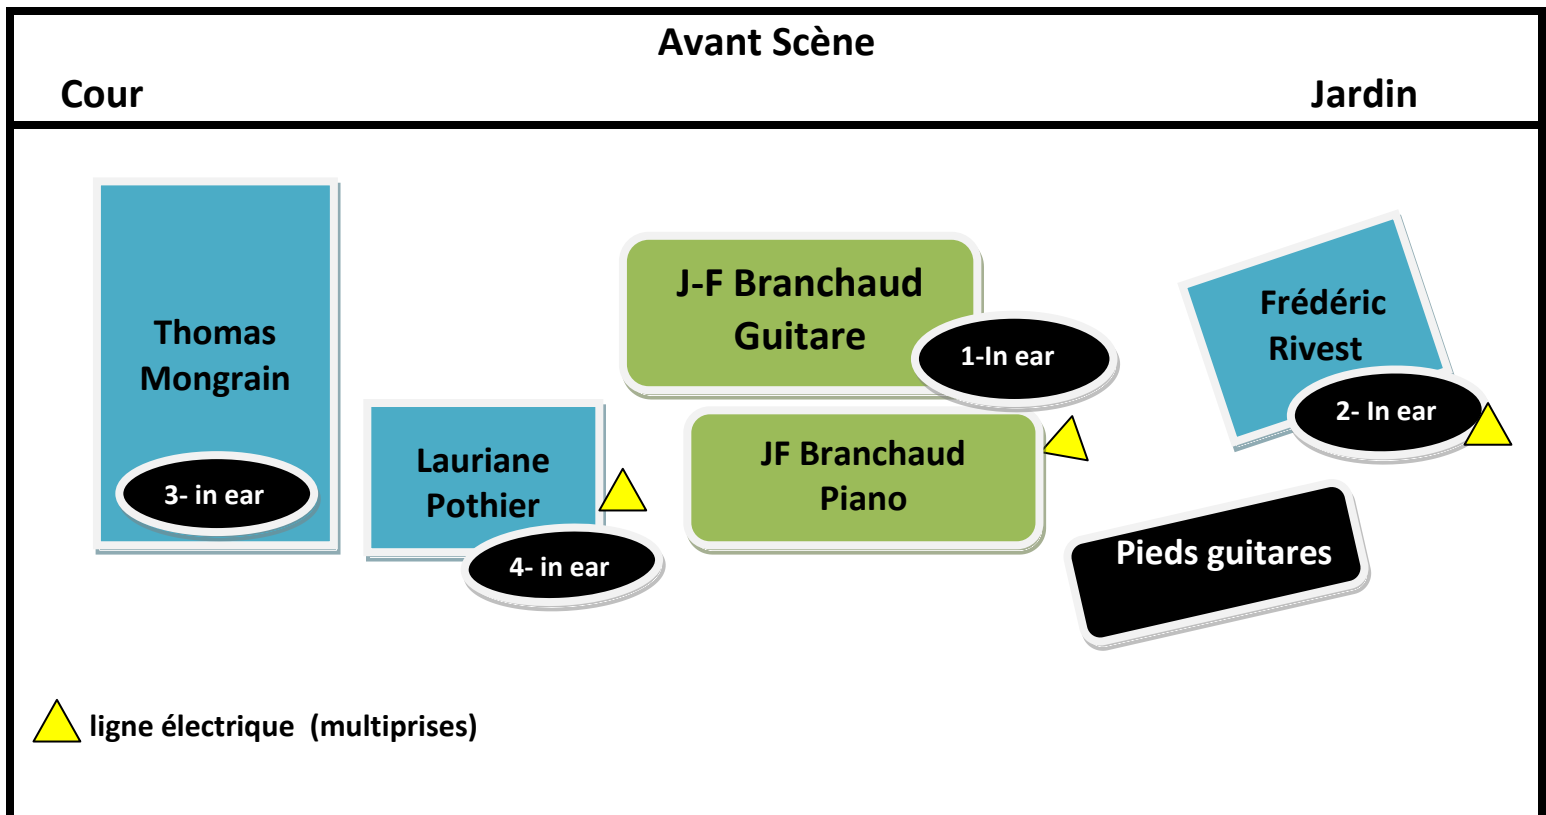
Avant Scène

Cour

Jardin

Thomas Mongrain

3- in ear

Lauriane Pothier

4- in ear

J-F Branchaud Guitare

1-In ear

JF Branchaud Piano

Frédéric Rivest

2- In ear

Pieds guitares

ligne électrique (multiprises)